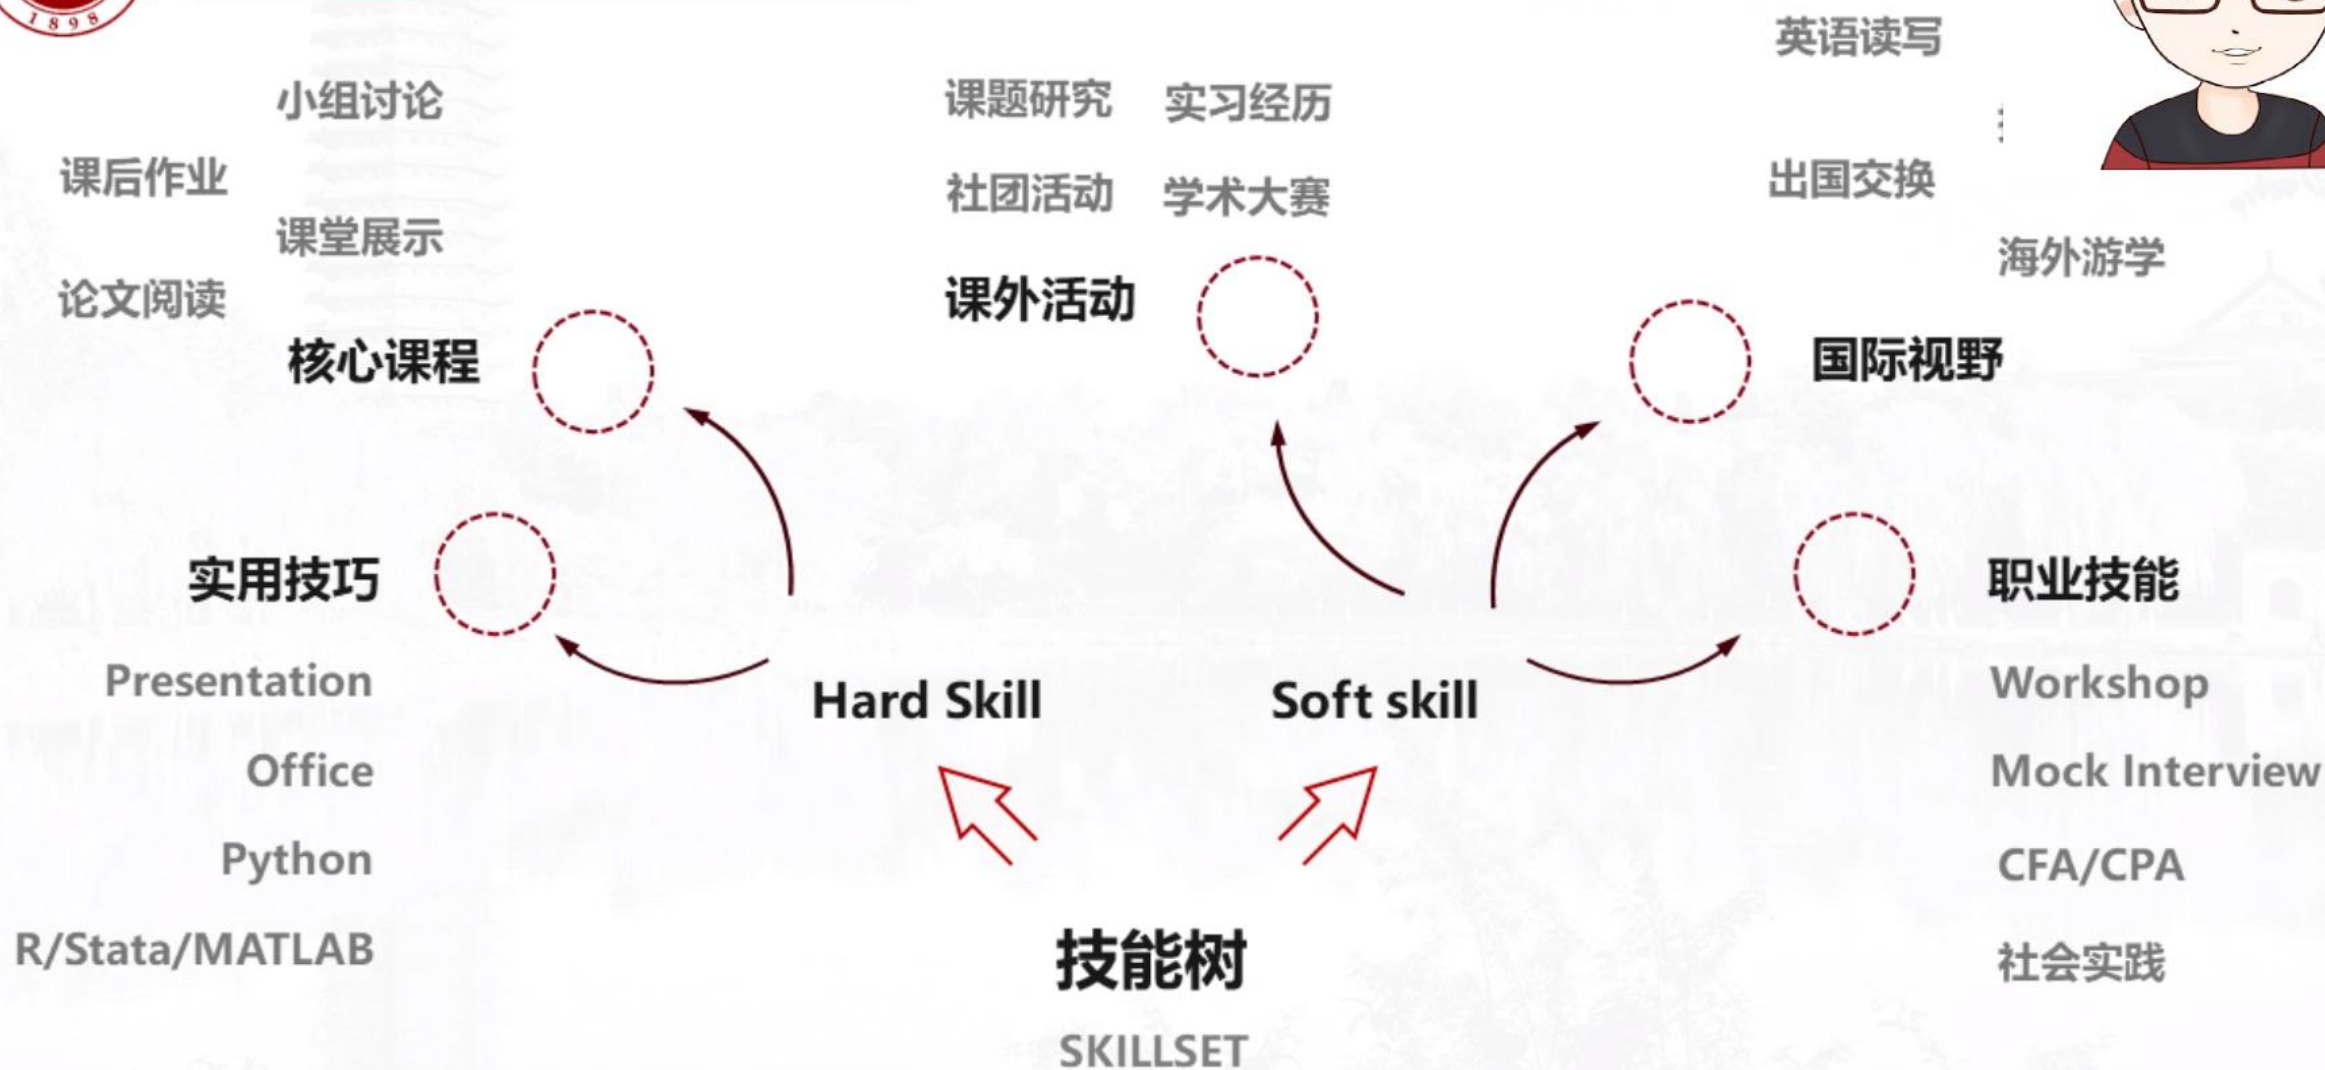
1898

小组讨论

课后作业

课堂展示

论文阅读

核心课程

课题研究　实习经历

社团活动　学术大赛

课外活动

英语读写

出国交换

海外游学

国际视野

实用技巧

Presentation

Office

Python

R/Stata/MATLAB

Hard Skill

Soft skill

职业技能

Workshop

Mock Interview

CFA/CPA

社会实践

技能树

SKILLSET